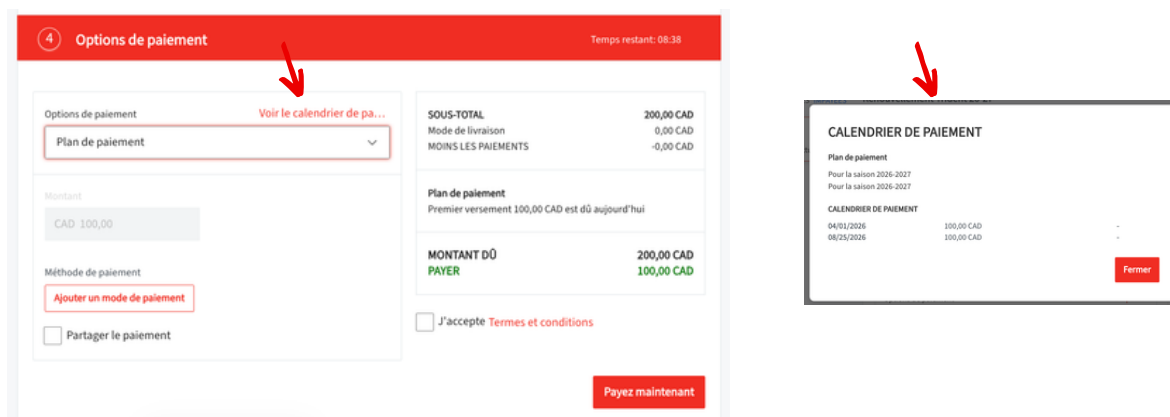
4 Options de paiement

Temps restant: 08:38

Options de paiement

Voir le calendrier de pa...

Plan de paiement

Montant

CAD 100,00

Méthode de paiement

Ajouter un mode de paiement

Partager le paiement

| SOUS-TOTAL | 200,00 CAD |
|---|---|
| Mode de livraison | 0,00 CAD |
| MOINS LES PAIEMENTS | -0,00 CAD |

Plan de paiement
Premier versement 100,00 CAD est dû aujourd'hui

| MONTANT DÛ | 200,00 CAD |
|---|---|
| PAYER | 100,00 CAD |

J'accepte Termes et conditions

Payez maintenant

CALENDRIER DE PAIEMENT

Plan de paiement

Pour la saison 2026-2027
Pour la saison 2026-2027

CALENDRIER DE PAIEMENT

| 04/01/2026 | 100,00 CAD | - |
|---|---|---|
| 08/25/2026 | 100,00 CAD | - |

Fermer